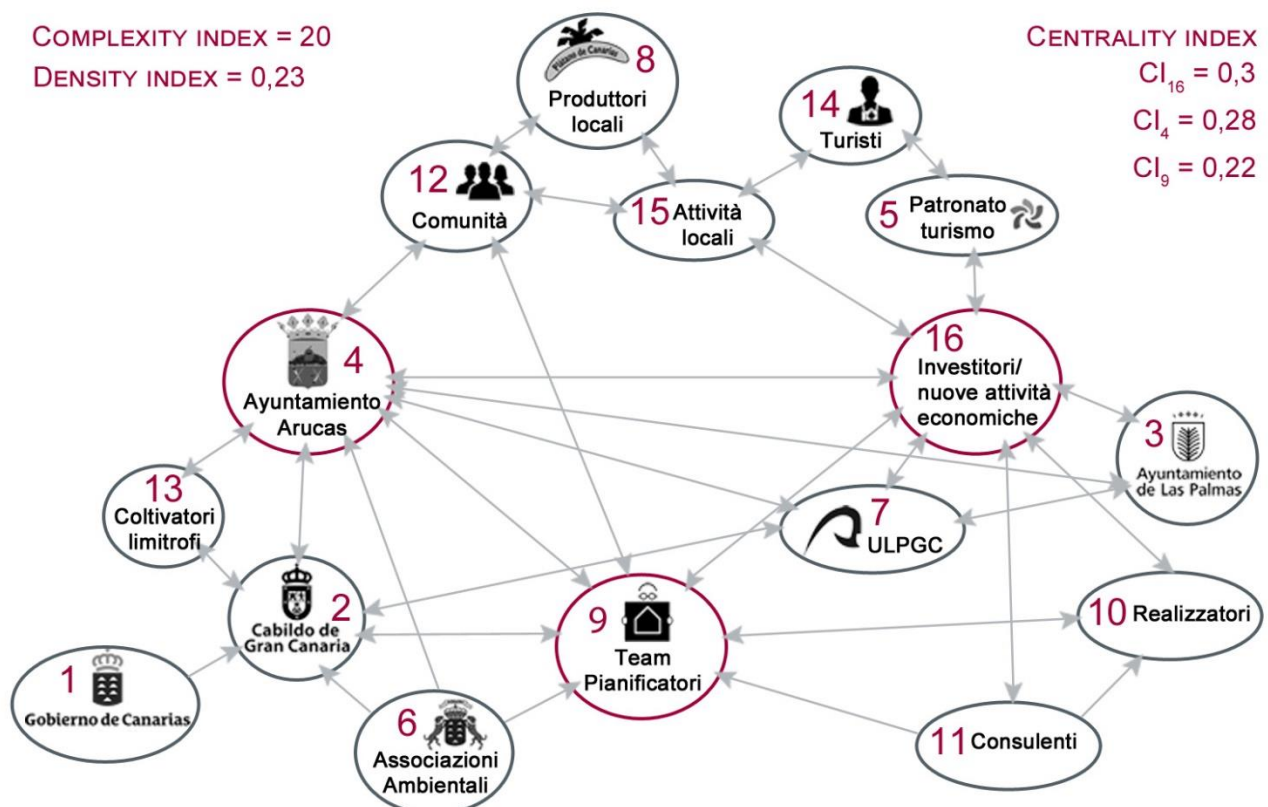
COMPLEXITY INDEX = 20
DENSITY INDEX = 0,23

CENTRALITY INDEX
$CI_{16}$ = 0,3
$CI_4$ = 0,28
$CI_9$ = 0,22

Plátano de Canarias
8
Produttori locali

14
Turisti

12
Comunità

15 Attività locali

5 Patronato turismo

4
Ayuntamiento Arucas

16
Investitori/ nuove attività economiche

3
Ayuntamiento de Las Palmas

13
Coltivatori limitrofi

7
ULPGC

2
Cabildo de Gran Canaria

9
Team Pianificatori

10 Realizzatori

1
Gobierno de Canarias

6
Associazioni Ambientali

11 Consulenti